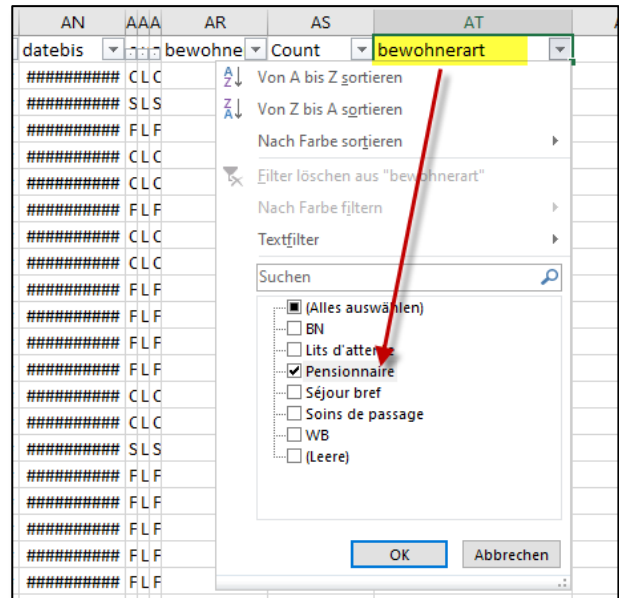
| AN | A | A | A | AR | AS | AT |
|---|---|---|---|---|---|---|
| datebis | | | | bewohne | Count | bewohnerart |
| ########## | C | L | C | | | |
| ########## | S | L | S | | | |
| ########## | F | L | F | | | |
| ########## | C | L | C | | | |
| ########## | C | L | C | | | |
| ########## | F | L | F | | | |
| ########## | C | L | C | | | |
| ########## | C | L | C | | | |
| ########## | F | L | F | | | |
| ########## | F | L | F | | | |
| ########## | F | L | F | | | |
| ########## | F | L | F | | | |
| ########## | C | L | C | | | |
| ########## | C | L | C | | | |
| ########## | S | L | S | | | |
| ########## | F | L | F | | | |
| ########## | F | L | F | | | |
| ########## | F | L | F | | | |
| ########## | F | L | F | | | |
| ########## | F | L | F | | | |

Von A bis Z sortieren
Von Z bis A sortieren
Nach Farbe sortieren
Filter löschen aus "bewohnerart"
Nach Farbe filtern
Textfilter
Suchen
(Alles auswählen)
BN
Lits d'attente
Pensionnaire
Séjour bref
Soins de passage
WB
(Leere)
OK
Abbrechen